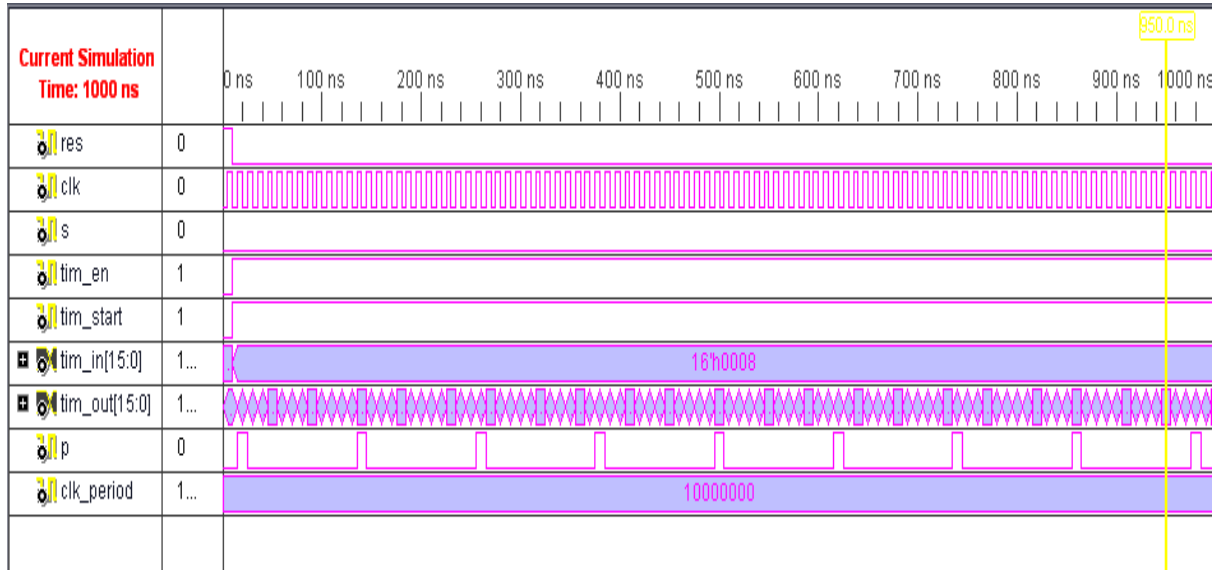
Current Simulation Time: 1000 ns

950.0 ns

0 ns 100 ns 200 ns 300 ns 400 ns 500 ns 600 ns 700 ns 800 ns 900 ns 1000 ns

res 0
clk 0
s 0
tim_en 1
tim_start 1
tim_in[15:0] 1... 16'h0008
tim_out[15:0] 1...
p 0
clk_period 1... 10000000